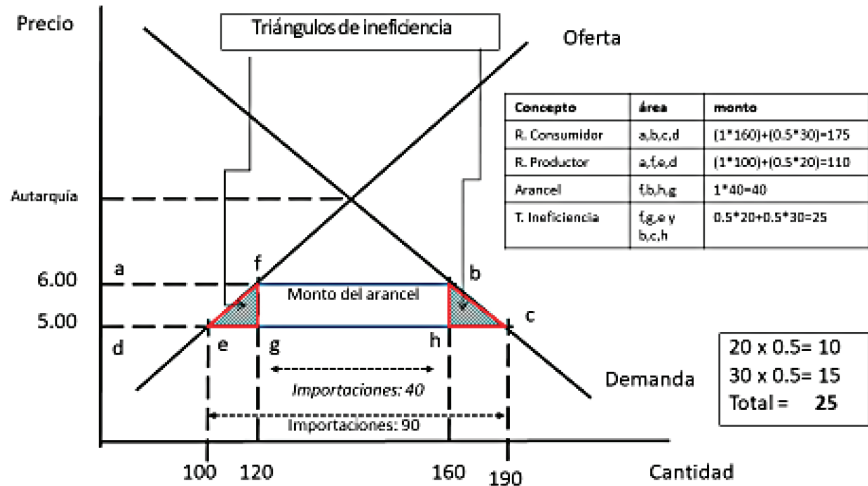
Precio

Triángulos de ineficiencia

Oferta

| Concepto | área | monto |
|---|---|---|
| R. Consumidor | a,b,c,d | (1*160)+(0.5*30)=175 |
| R. Productor | a,f,e,d | (1*100)+(0.5*20)=110 |
| Arancel | f,b,h,g | 1*40=40 |
| T. Ineficiencia | f,g,e y b,c,h | 0.5*20+0.5*30=25 |

Autarquía

a

f

b

6.00

Monto del arancel

5.00

c

d

e

g

h

Importaciones: 40

Demanda

20 x 0.5= 10
30 x 0.5= 15
Total = 25

Importaciones: 90

100 120 160 190

Cantidad